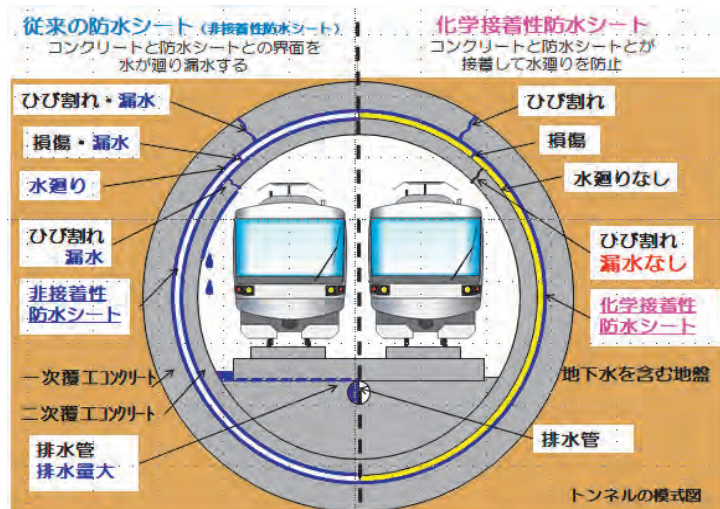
従来の防水シート（非接着性防水シート）
コンクリートと防水シートとの界面を水が廻り漏水する

化学接着性防水シート
コンクリートと防水シートとが接着して水廻りを防止

ひび割れ・漏水
損傷・漏水
水廻り
ひび割れ
漏水
非接着性
防水シート
一次覆工コンクリート
二次覆工コンクリート
排水管
排水量大

ひび割れ
損傷
水廻りなし
ひび割れ
漏水なし
化学接着性
防水シート
地下水を含む地盤
排水管

トンネルの模式図